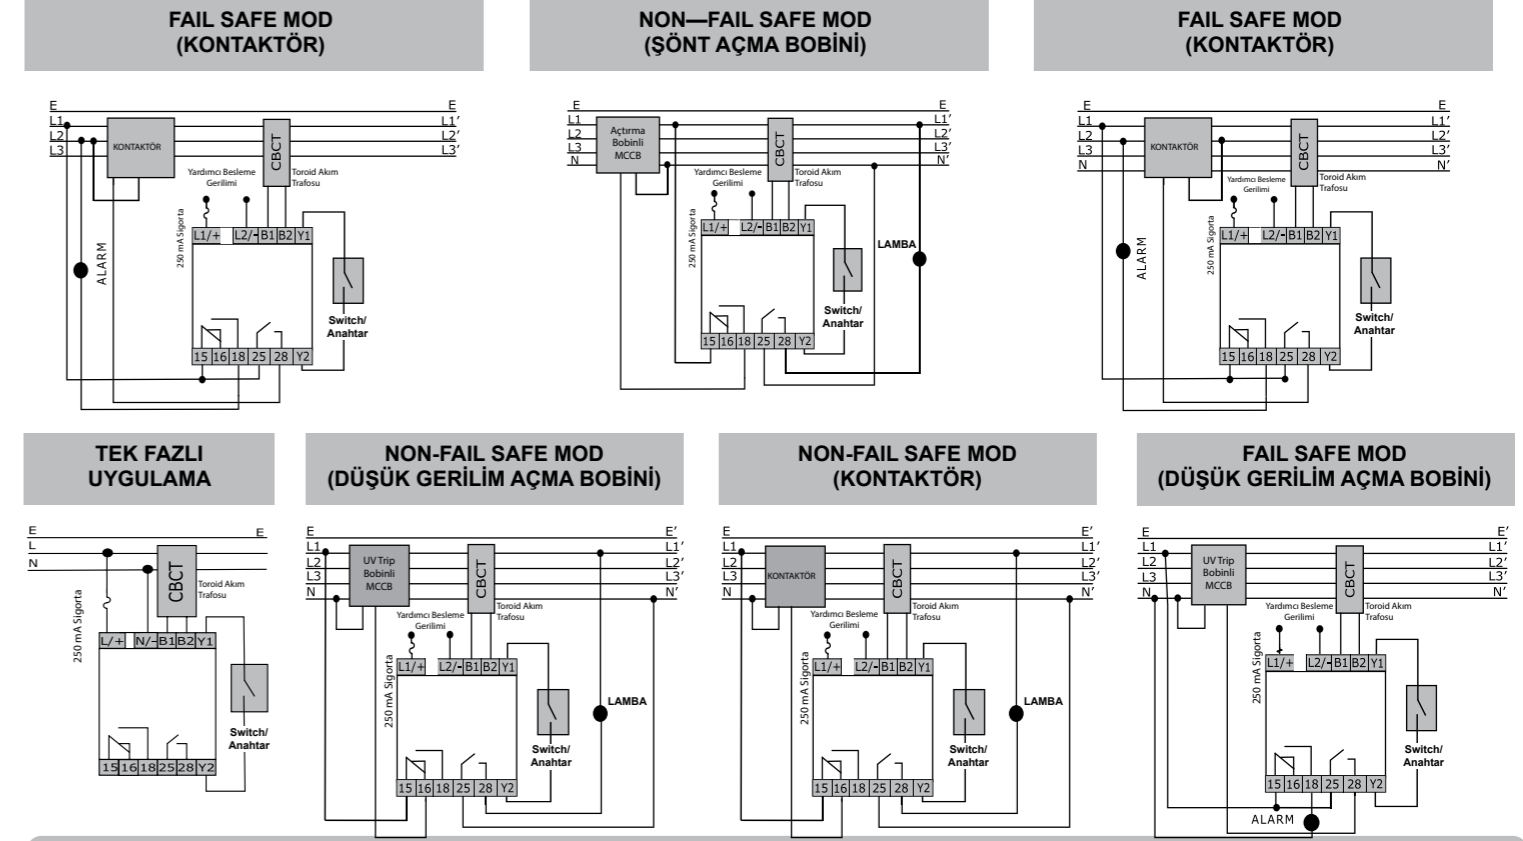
FAIL SAFE MOD
(KONTAKTÖR)

E
L1
L2
L3
E
L1′
L2′
L3′
KONTAKTÖR
CBCT
Yardımcı Besleme Gerilimi
Toroid Akım Trafosu
250 mA Sigorta
L1/+
L2/-
B1
B2
Y1
ALARM
Switch/ Anahtar
15
16
18
25
28
Y2

NON—FAIL SAFE MOD
(ŞÖNT AÇMA BOBİNİ)

E
L1
L2
L3
N
E
L1′
L2′
L3′
N′
Açtırma Bobinli MCCB
CBCT
Yardımcı Besleme Gerilimi
Toroid Akım Trafosu
250 mA Sigorta
L1/+
L2/-
B1
B2
Y1
LAMBA
Switch/ Anahtar
15
16
18
25
28
Y2

FAIL SAFE MOD
(KONTAKTÖR)

E
L1
L2
L3
N
E
L1′
L2′
L3′
N′
KONTAKTÖR
CBCT
Yardımcı Besleme Gerilimi
Toroid Akım Trafosu
250 mA Sigorta
L1/+
L2/-
B1
B2
Y1
ALARM
Switch/ Anahtar
15
16
18
25
28
Y2

TEK FAZLI
UYGULAMA

E
L
N
E
CBCT
Toroid Akım Trafosu
250 mA Sigorta
L/+
N/-
B1
B2
Y1
Switch/ Anahtar
15
16
18
25
28
Y2

NON-FAIL SAFE MOD
(DÜŞÜK GERİLİM AÇMA BOBİNİ)

E
L1
L2
L3
N
E′
L1′
L2′
L3′
N′
UV Trip Bobinli MCCB
CBCT
Yardımcı Besleme Gerilimi
Toroid Akım Trafosu
250 mA Sigorta
L1/+
L2/-
B1
B2
Y1
LAMBA
Switch/ Anahtar
15
16
18
25
28
Y2

NON-FAIL SAFE MOD
(KONTAKTÖR)

E
L1
L2
L3
N
E′
L1′
L2′
L3′
N′
KONTAKTÖR
CBCT
Yardımcı Besleme Gerilimi
Toroid Akım Trafosu
250 mA Sigorta
L1/+
L2/-
B1
B2
Y1
LAMBA
Switch/ Anahtar
15
16
18
25
28
Y2

FAIL SAFE MOD
(DÜŞÜK GERİLİM AÇMA BOBİNİ)

E
L1
L2
L3
N
E′
L1′
L2′
L3′
N′
UV Trip Bobinli MCCB
CBCT
Yardımcı Besleme Gerilimi
Toroid Akım Trafosu
250 mA Sigorta
L1/+
L2/-
B1
B2
Y1
Switch/ Anahtar
15
16
18
25
28
Y2
ALARM